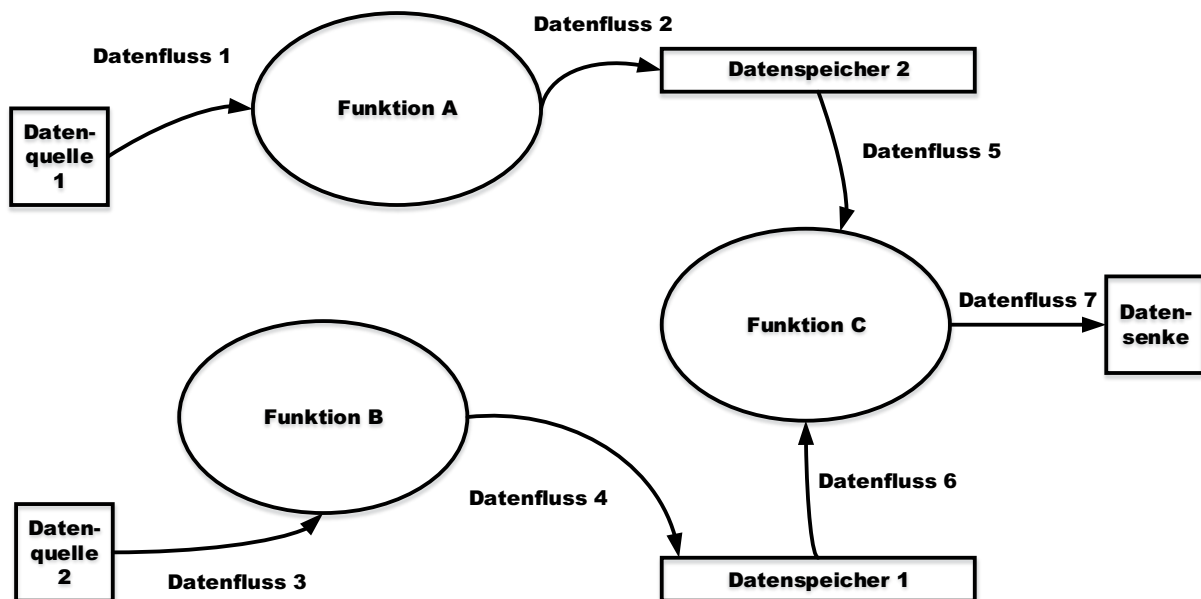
Datenfluss 2

Datenfluss 1

Datenspeicher 2

Funktion A

Datenquelle 1

Datenfluss 5

Datenfluss 7

Funktion C

Datensenke

Funktion B

Datenfluss 6

Datenfluss 4

Datenquelle 2

Datenfluss 3

Datenspeicher 1